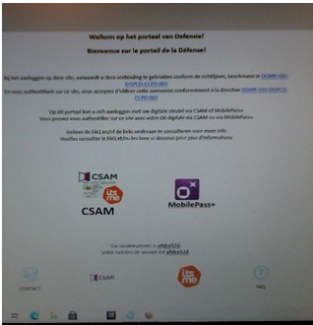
Welkom op het portaal van Defensie!
Bienvenue sur le portail de la Défense!

Bij het aanloggen op deze site, aanvaardt u deze verbinding te gebruiken conform de richtlijnen, beschreven in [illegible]

En vous authentifiant sur ce site, vous acceptez d'utiliser cette connexion conformément à la directive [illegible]

Op dit portaal kan u zich aanloggen met uw digitale sleutel via CSAM of MobilePass+
Vous pouvez vous authentifier sur ce site avec votre clé digitale via CSAM ou via MobilePass+

Gelieve de FAQ en/of de links onderaan te consulteren voor meer info.
Veuillez consulter le FAQ et/ou les liens ci-dessous pour plus d'informations.

CSAM
itsme
CSAM

MobilePass+

Uw sessienummer is: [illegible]
Votre numéro de session est: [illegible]

CONTACT
CSAM
itsme
FAQ